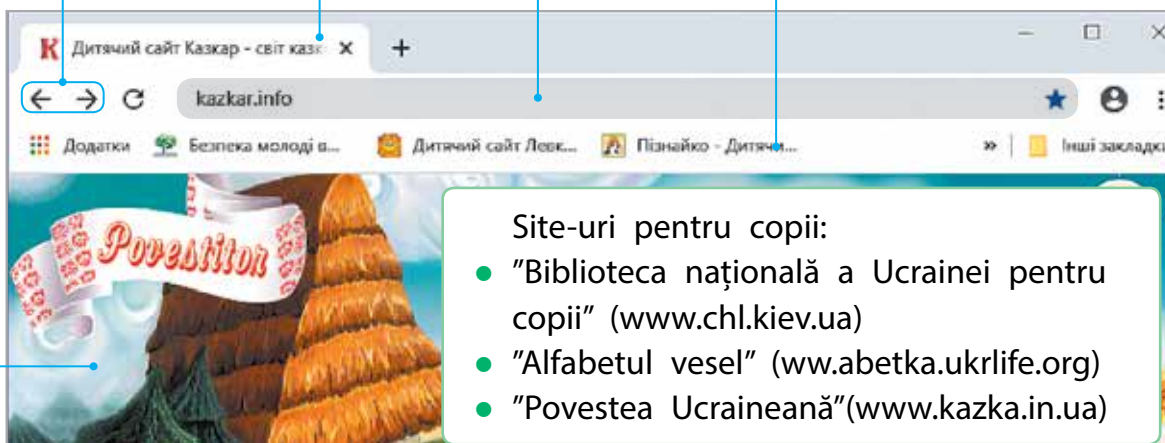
K Дитячий сайт Казкар - світ казк ×
+
kazkar.info
Додатки
Безпека молоді в...
Дитячий сайт Левк...
Пізнайко - Дитячи...
»
Інші закладк

Povestitor

Site-uri pentru copii:
● ”Biblioteca națională a Ucrainei pentru copii” (www.chl.kiev.ua)
● ”Alfabetul vesel” (ww.abetka.ukrlife.org)
● ”Povestea Ucraineană”(www.kazka.in.ua)